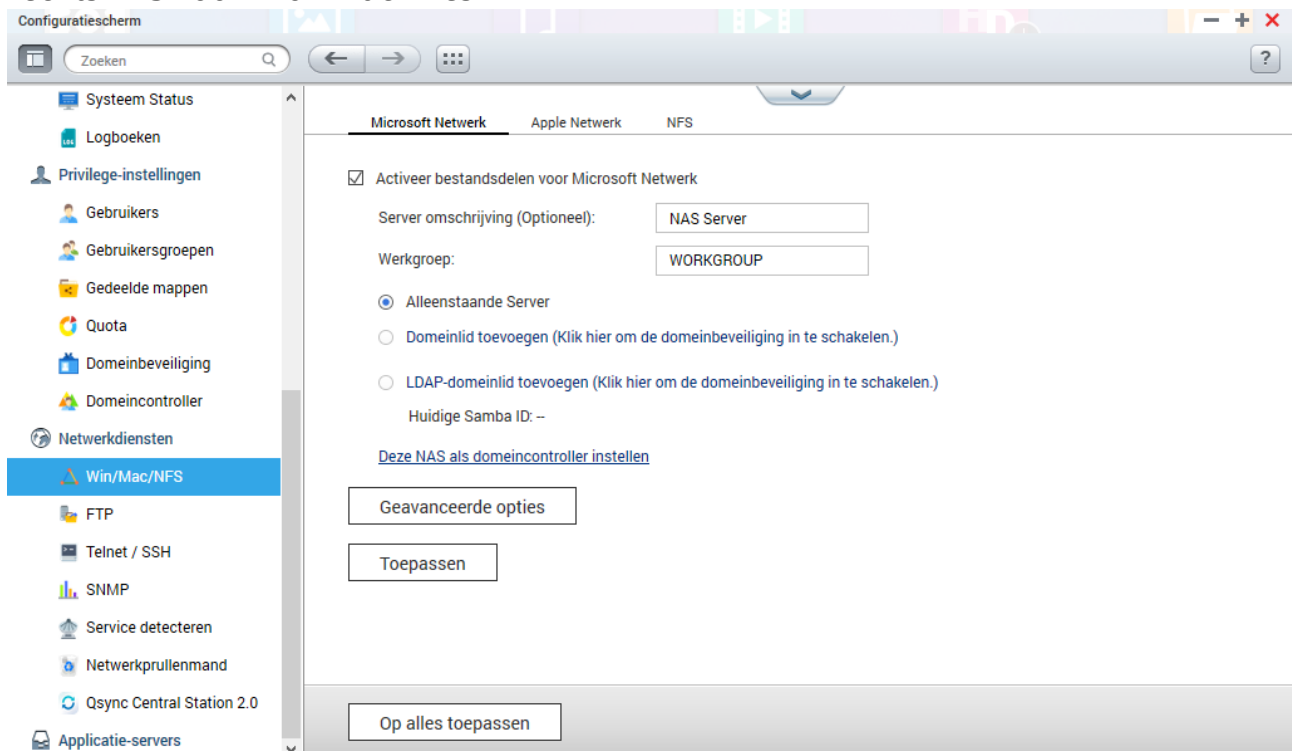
Configuratiescherm

Zoeken

?

Systeem Status
Logboeken
Privilege-instellingen
Gebruikers
Gebruikersgroepen
Gedeelde mappen
Quota
Domeinbeveiliging
Domeincontroller
Netwerkdiensten
Win/Mac/NFS
FTP
Telnet / SSH
SNMP
Service detecteren
Netwerkprullenmand
Qsync Central Station 2.0
Applicatie-servers

Microsoft Netwerk
Apple Netwerk
NFS

Activeer bestandsdelen voor Microsoft Netwerk

Server omschrijving (Optioneel): NAS Server

Werkgroep: WORKGROUP

Alleenstaande Server

Domeinlid toevoegen (Klik hier om de domeinbeveiliging in te schakelen.)

LDAP-domeinlid toevoegen (Klik hier om de domeinbeveiliging in te schakelen.)

Huidige Samba ID: --

Deze NAS als domeincontroller instellen

Geavanceerde opties

Toepassen

Op alles toepassen